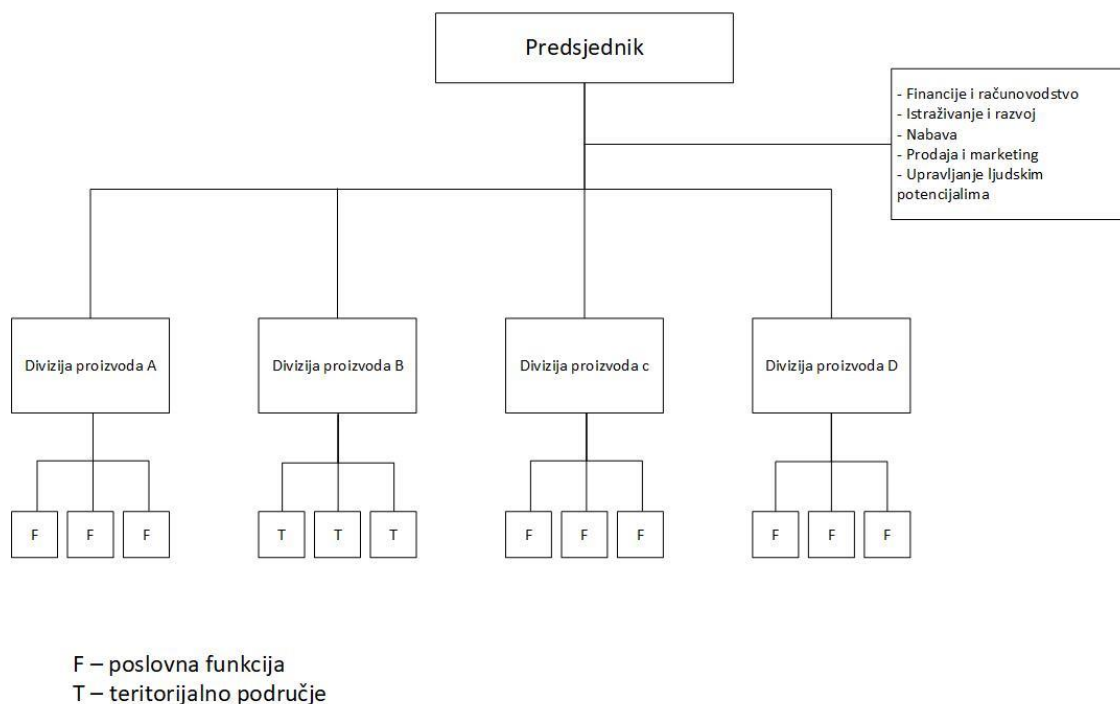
Predsjednik

- Financije i računovodstvo
- Istraživanje i razvoj
- Nabava
- Prodaja i marketing
- Upravljanje ljudskim potencijalima

Divizija proizvoda A

Divizija proizvoda B

Divizija proizvoda c

Divizija proizvoda D

F F F

T T T

F F F

F F F

F – poslovna funkcija
T – teritorijalno područje